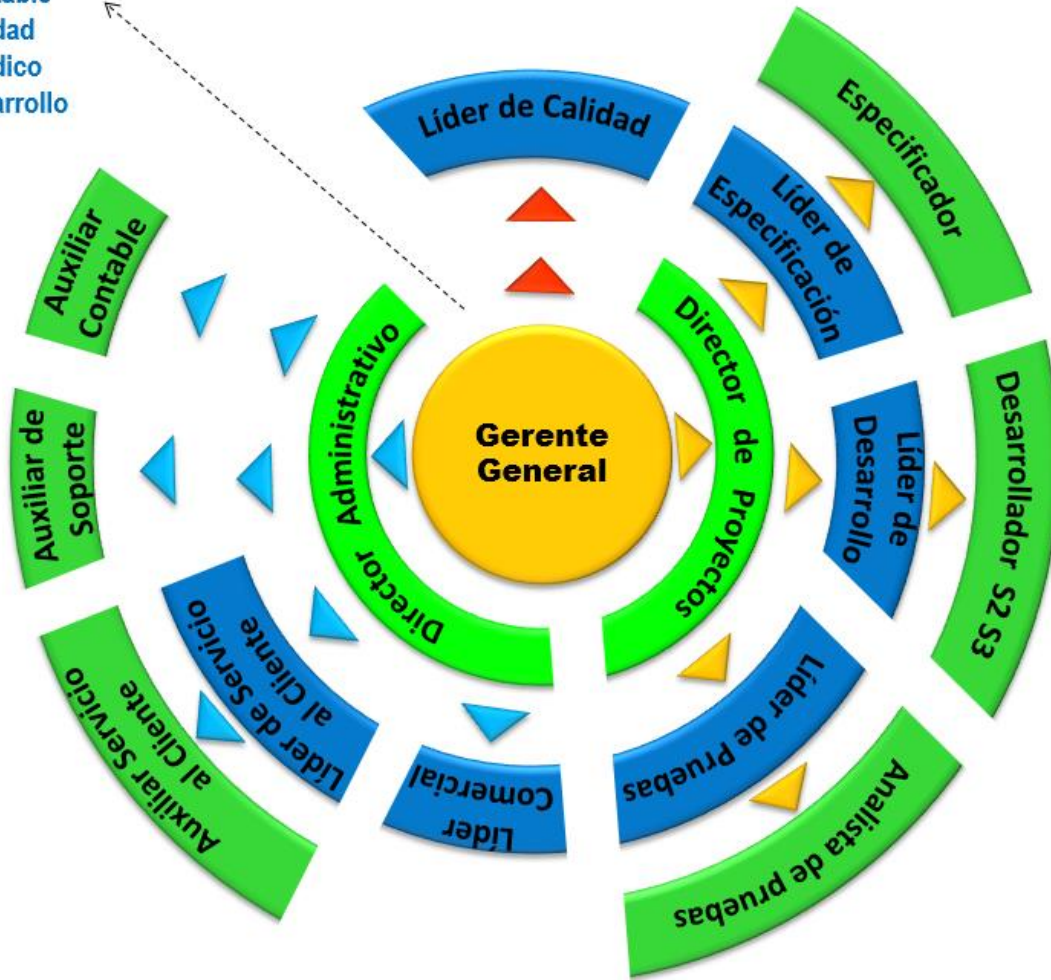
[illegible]able
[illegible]dad
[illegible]dico
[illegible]arrollo

Líder de Calidad

Especificador

Líder de Especificación

Auxiliar Contable

Director Administrativo

Gerente General

Director de Proyectos

Auxiliar de Soporte

Líder de Desarrollo

Desarrollador S2 S3

Líder de Servicio al Cliente

Auxiliar Servicio al Cliente

Líder Comercial

Líder de Pruebas

Analista de pruebas